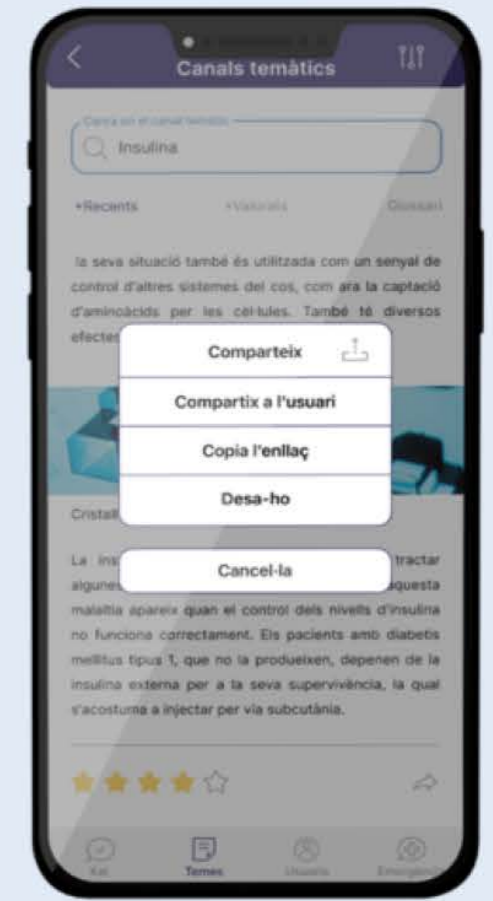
Canals temàtics

Cerca en el canal temàtic

Insulina

+Recents

+Valorats

Glossari

la seva situació també és utilitzada com un senyal de control d'altres sistemes del cos, com ara la captació d'aminoàcids per les cel·lules. També té diversos efectes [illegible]

Comparteix

Compartix a l'usuari

Copia l'enllaç

Desa-ho

Cancel·la

Cristall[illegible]

La ins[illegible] tractar algune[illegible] aquesta malaltia apareix quan el control dels nivells d'insulina no funciona correctament. Els pacients amb diabetis mellitus tipus 1, que no la produeixen, depenen de la insulina externa per a la seva supervivència, la qual s'acostuma a injectar per via subcutània.

Xat

Temes

Usuaris

Emergèn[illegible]